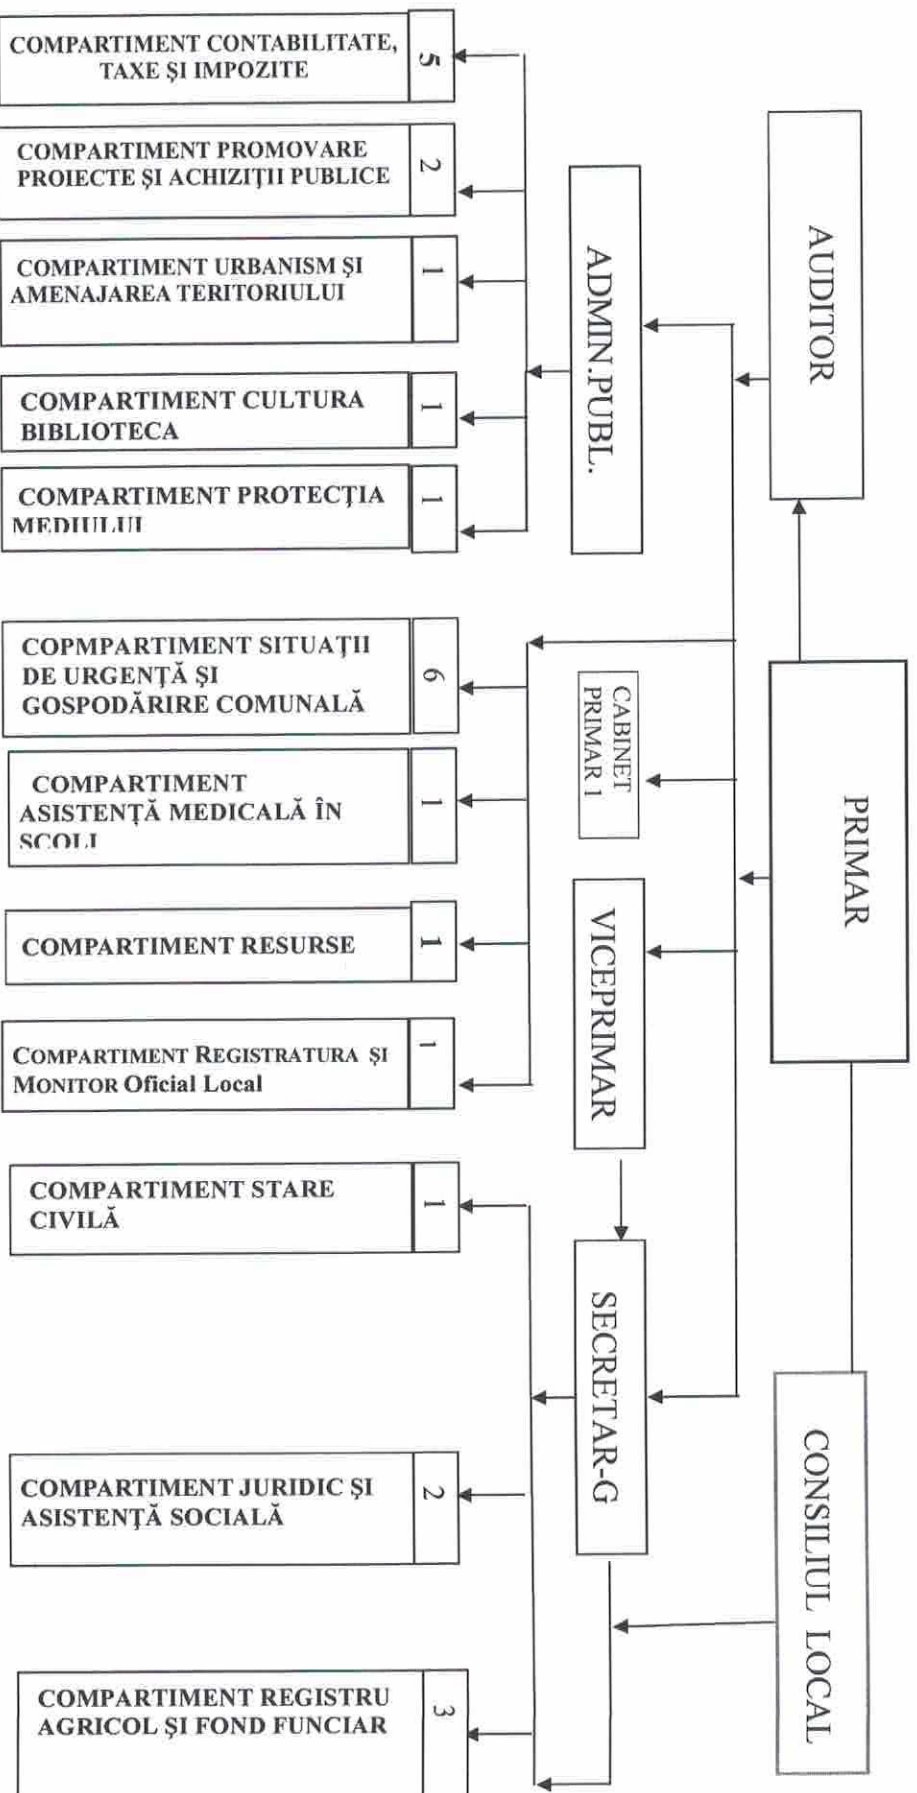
AUDITOR

PRIMAR

CONSILIUL LOCAL

ADMIN.PUBL.

CABINET PRIMAR 1

VICEPRIMAR

SECRETAR-G

COMPARTIMENT CONTABILITATE, TAXE ŞI IMPOZITE | 5

COMPARTIMENT PROMOVARE PROIECTE ŞI ACHIZIŢII PUBLICE | 2

COMPARTIMENT URBANISM ŞI AMENAJAREA TERITORIULUI | 1

COMPARTIMENT CULTURA BIBLIOTECA | 1

COMPARTIMENT PROTECŢIA MEDIULUI | 1

COPMPARTIMENT SITUAŢII DE URGENŢĂ ŞI GOSPODĂRIRE COMUNALĂ | 6

COMPARTIMENT ASISTENŢĂ MEDICALĂ ÎN SCOLI | 1

COMPARTIMENT RESURSE | 1

COMPARTIMENT REGISTRATURA ŞI MONITOR Oficial Local | 1

COMPARTIMENT STARE CIVILĂ | 1

COMPARTIMENT JURIDIC ŞI ASISTENŢĂ SOCIALĂ | 2

COMPARTIMENT REGISTRU AGRICOL ŞI FOND FUNCIAR | 3